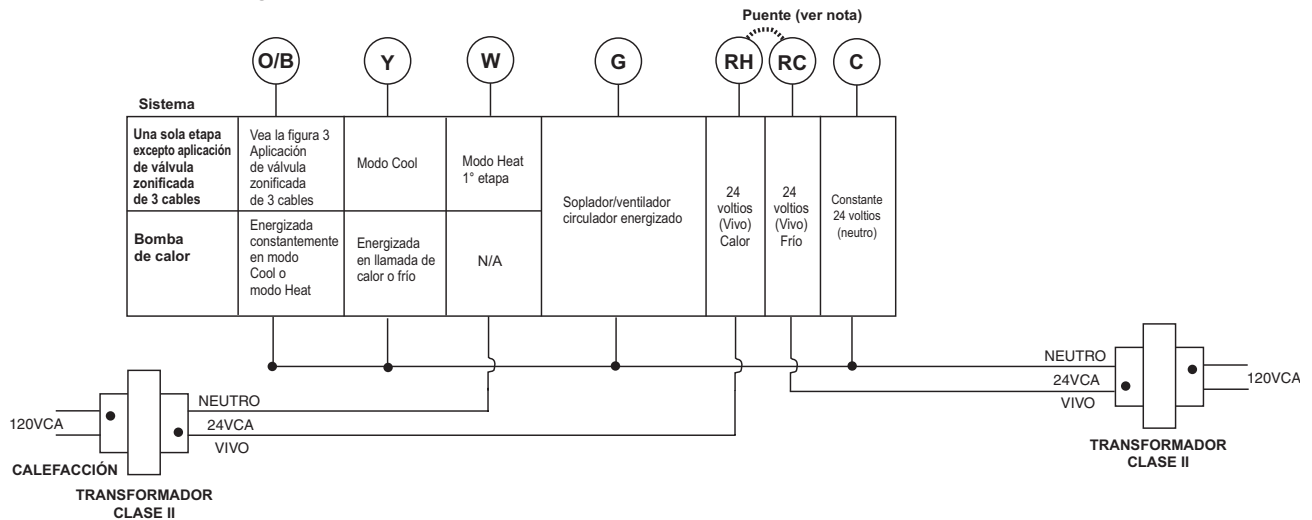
Puente (ver nota)

O/B Y W G RH RC C

Sistema

| | O/B | Y | W | G | RH | RC | C |
|---|---|---|---|---|---|---|---|
| Una sola etapa excepto aplicación de válvula zonificada de 3 cables | Vea la figura 3 Aplicación de válvula zonificada de 3 cables | Modo Cool | Modo Heat 1° etapa | Soplador/ventilador circulador energizado | 24 voltios (Vivo) Calor | 24 voltios (Vivo) Frío | Constante 24 voltios (neutro) |
| Bomba de calor | Energizada constantemente en modo Cool o modo Heat | Energizada en llamada de calor o frío | N/A | | | | |

NEUTRO
24VCA
VIVO
120VCA
TRANSFORMADOR CLASE II

120VCA
NEUTRO
24VCA
VIVO
CALEFACCIÓN
TRANSFORMADOR CLASE II